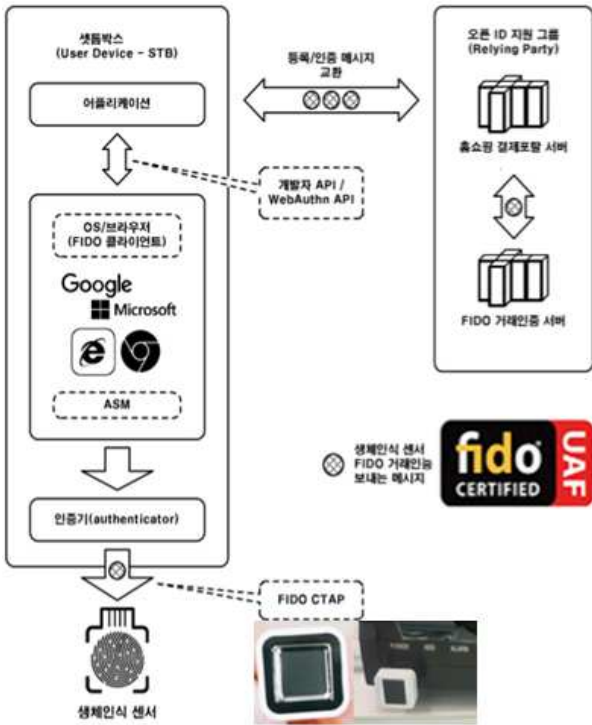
셋톱박스
(User Device - STB)

어플리케이션

등록/인증 메시지
교환

오픈 ID 지원 그룹
(Relying Party)

홈쇼핑 결제포탈 서버

개발자 API /
WebAuthn API

OS/브라우저
(FIDO 클라이언트)

Google

Microsoft

ASM

FIDO 거래인증 서버

생체인식 센서
FIDO 거래인증
보내는 메시지

fido CERTIFIED UAF

인증기(authenticator)

FIDO CTAP

생체인식 센서